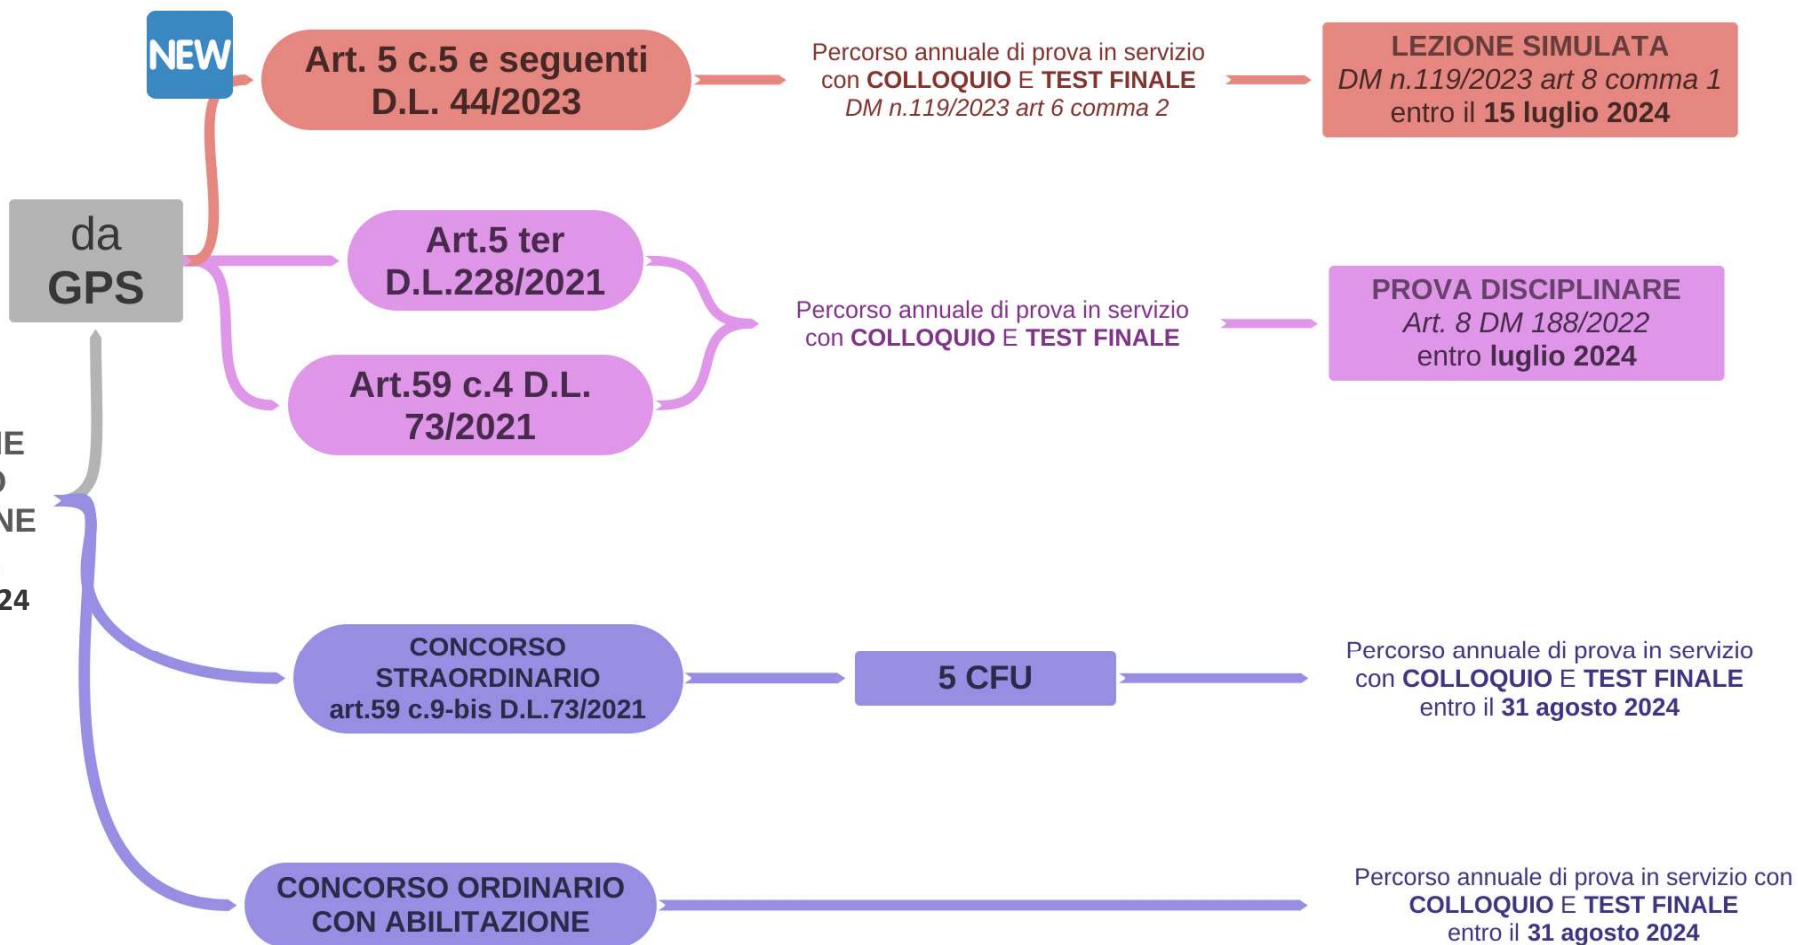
NEW

Art. 5 c.5 e seguenti D.L. 44/2023

Percorso annuale di prova in servizio con COLLOQUIO E TEST FINALE DM n.119/2023 art 6 comma 2

LEZIONE SIMULATA DM n.119/2023 art 8 comma 1 entro il 15 luglio 2024

da GPS

Art.5 ter D.L.228/2021

Art.59 c.4 D.L. 73/2021

Percorso annuale di prova in servizio con COLLOQUIO E TEST FINALE

PROVA DISCIPLINARE Art. 8 DM 188/2022 entro luglio 2024

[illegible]E
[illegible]
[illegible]NE
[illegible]24

CONCORSO STRAORDINARIO art.59 c.9-bis D.L.73/2021

5 CFU

Percorso annuale di prova in servizio con COLLOQUIO E TEST FINALE entro il 31 agosto 2024

CONCORSO ORDINARIO CON ABILITAZIONE

Percorso annuale di prova in servizio con COLLOQUIO E TEST FINALE entro il 31 agosto 2024